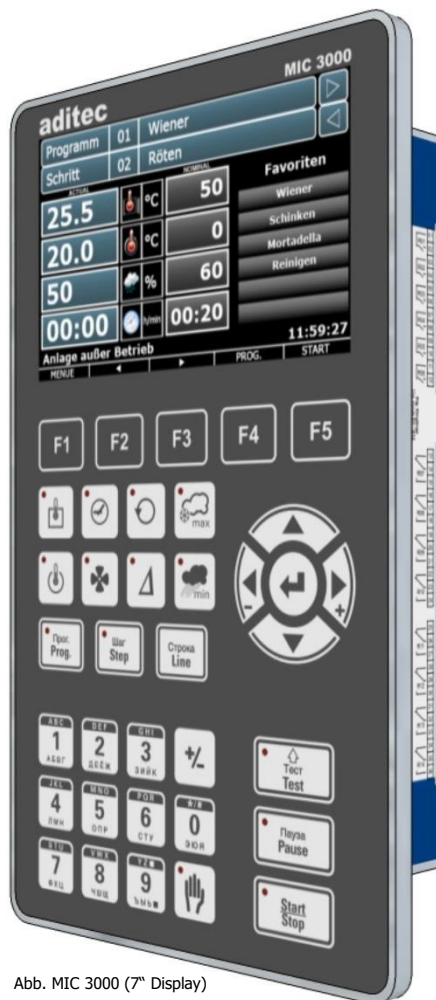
MIC 3000

aditec

Programm 01 Wiener

Schritt 02 Röten

ACTUAL

NOMINAL

25.5 °C 50

20.0 °C 0

50 % 60

00:00 h/min 00:20

Favoriten

Wiener

Schinken

Mortadella

Reinigen

11:59:27

Anlage außer Betrieb

MENUE ◄ ► PROG. START

F1 F2 F3 F4 F5

max

min

Прог. Prog.

Шаг Step

Строка Line

ABC 1 АБВГ

DEF 2 ДЕЁЖ

GHI 3 ЗИЙК

+/-

JKL 4 ЛМН

MNO 5 ОПР

PQR 6 СТУ

#/# 0 ЭЮЯ

STU 7 ФХЦ

VWX 8 ЧШЩ

YZ# 9 ЪЫЬ

Тест Test

Пауза Pause

Start Stop

Abb. MIC 3000 (7" Display)